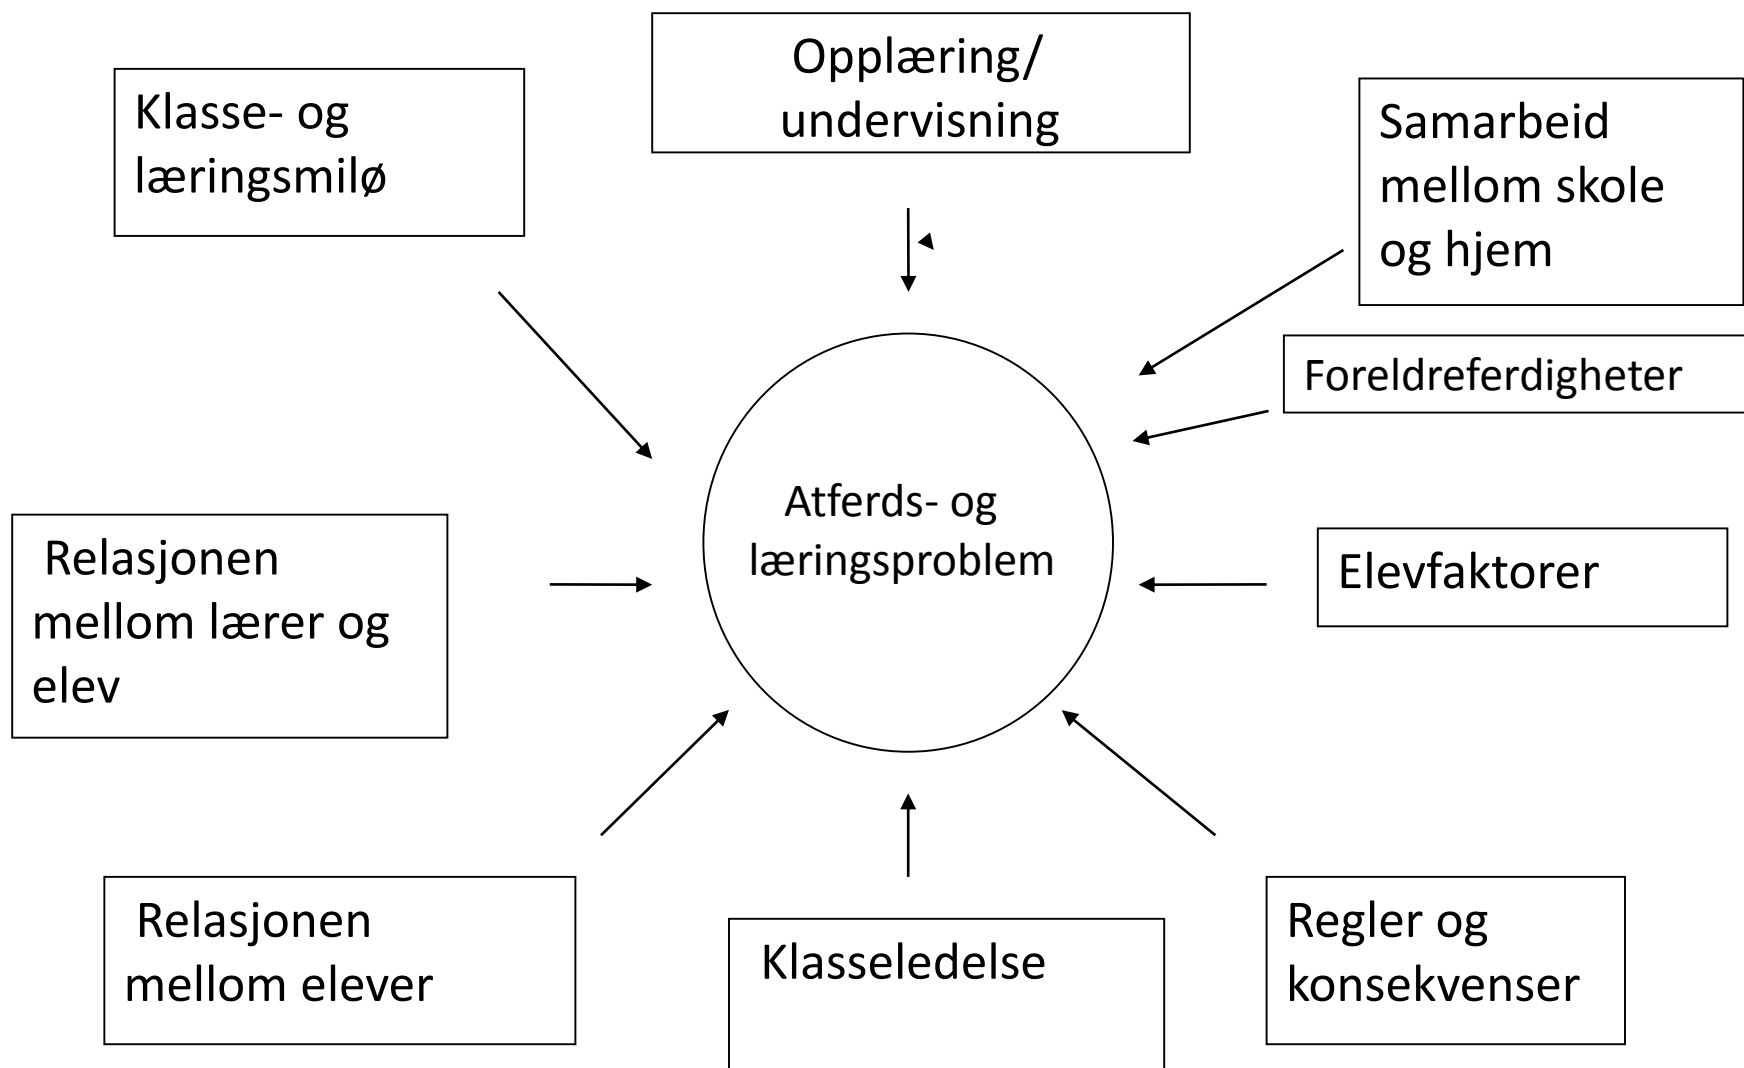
Opplæring/ undervisning

Klasse- og læringsmiljø

Samarbeid mellom skole og hjem

Foreldreferdigheter

Atferds- og læringsproblem

Relasjonen mellom lærer og elev

Elevfaktorer

Relasjonen mellom elever

Klasseledelse

Regler og konsekvenser